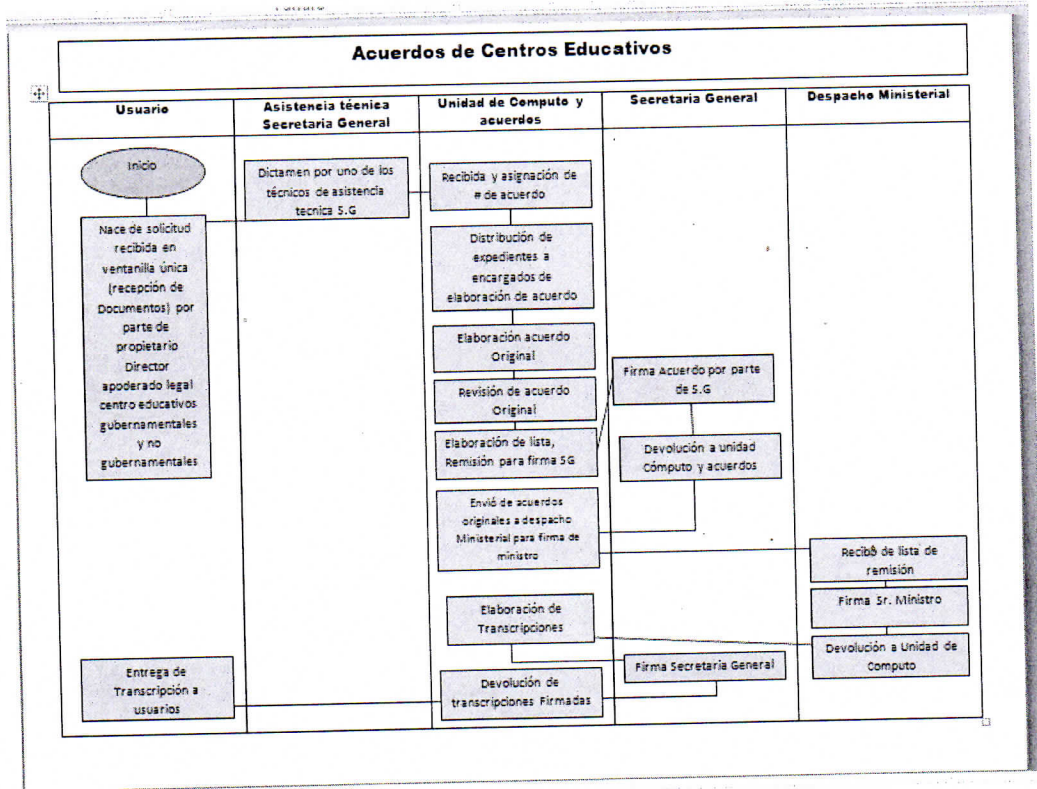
Acuerdos de Centros Educativos

Usuario

Asistencia técnica Secretaria General

Unidad de Computo y acuerdos

Secretaria General

Despacho Ministerial

Inicio

Nace de solicitud recibida en ventanilla única (recepción de Documentos) por parte de propietario Director apoderado legal centro educativos gubernamentales y no gubernamentales

Dictamen por uno de los técnicos de asistencia tecnica S.G

Recibida y asignación de # de acuerdo

Distribución de expedientes a encargados de elaboración de acuerdo

Elaboración acuerdo Original

Revisión de acuerdo Original

Elaboración de lista, Remisión para firma SG

Firma Acuerdo por parte de S.G

Devolución a unidad Cómputo y acuerdos

Envió de acuerdos originales a despacho Ministerial para firma de ministro

Recibó de lista de remisión

Firma Sr. Ministro

Elaboración de Transcripciones

Devolución a Unidad de Computo

Firma Secretaria General

Entrega de Transcripción a usuarios

Devolución de transcripciones Firmadas